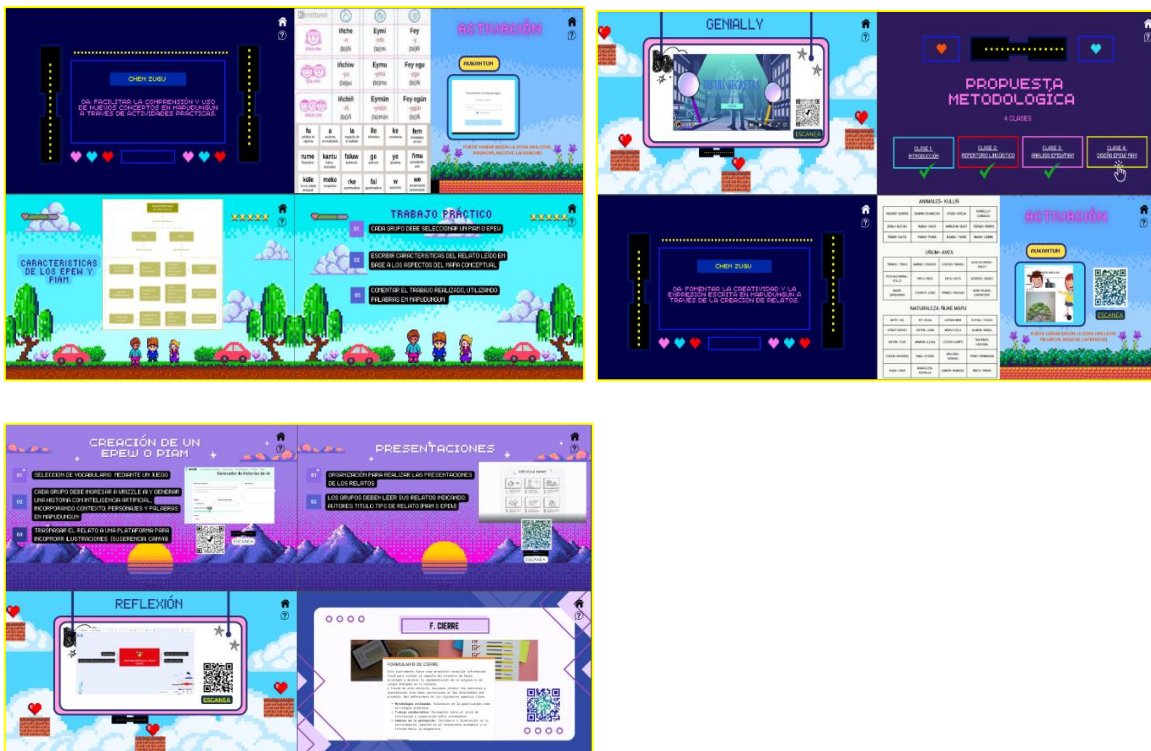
CHEM ZUGU

OA: FACILITAR LA COMPRENSIÓN Y USO DE NUEVOS CONCEPTOS EN MAPUDUNGUN A TRAVÉS DE ACTIVIDADES PRÁCTICAS.

| Iñche | Eymi | Fey |
|---|---|---|
| Iñchiw | Eymu | Fey egu |
| Iñchiñ | Eymün | Fey egün |

| fu | a | ile | ke | fem |
|---|---|---|---|---|
| rume | kantu | falaw | ge | yo | fimu |
| küle | moku | rke | fal | w | |

ACTIVACIÓN

AUKANTUN

PUEDE VERSE SEGÚN LA ZONA (MALLECO, ARAUCANÍA, NAGCHE, LAFKENCHE)

CARACTERÍSTICAS DE LOS EPEW Y PIAM

TRABAJO PRÁCTICO

01 CADA GRUPO DEBE SELECCIONAR UN PIAM O EPEW.

02 ESCRIBIR CARACTERÍSTICAS DEL RELATO LEÍDO EN BASE A LOS ASPECTOS DEL MAPA CONCEPTUAL.

03 COMENTAR EL TRABAJO REALIZADO, UTILIZANDO PALABRAS EN MAPUDUNGUN.

GENIALLY

ESCANEA

PROPUESTA METODOLÓGICA

4 CLASES

CLASE 1: INTRODUCCIÓN

CLASE 2: REPERTORIO LINGÜÍSTICO

CLASE 3: ANÁLISIS EPEW/PIAM

CLASE 4: DISEÑO EPEW PIAM

CHEM ZUGU

OA: FOMENTAR LA CREATIVIDAD Y LA EXPRESIÓN ESCRITA EN MAPUDUNGUN A TRAVÉS DE LA CREACIÓN DE RELATOS.

ANIMALES- KULLIÑ

ÜÑÜM- AVES

NATURALEZA /ÑUKE MAPU

ACTIVACIÓN

AUKANTUN

ESCANEA

CREACIÓN DE UN EPEW O PIAM

01 SELECCIÓN DE VOCABULARIO MEDIANTE UN JUEGO.

02 CADA GRUPO DEBE INGRESAR A WRIZZLE IA Y GENERAR UNA HISTORIA CON INTELIGENCIA ARTIFICIAL, INCORPORANDO CONTEXTO, PERSONAJES Y PALABRAS EN MAPUDUNGUN

03 TRASPASAR EL RELATO A UNA PLATAFORMA PARA INCORPORAR ILUSTRACIONES (SUGERENCIA CANVA)

Generador de Historias de IA

ESCANEA

PRESENTACIONES

01 ORGANIZACIÓN PARA REALIZAR LAS PRESENTACIONES DE LOS RELATOS

02 LOS GRUPOS DEBEN LEER SUS RELATOS INDICANDO: AUTORES TITULO TIPO DE RELATO (PIAM O EPEW)

ESCANEA

REFLEXIÓN

ESCANEA

F. CIERRE

FORMULARIO DE CIERRE

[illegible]